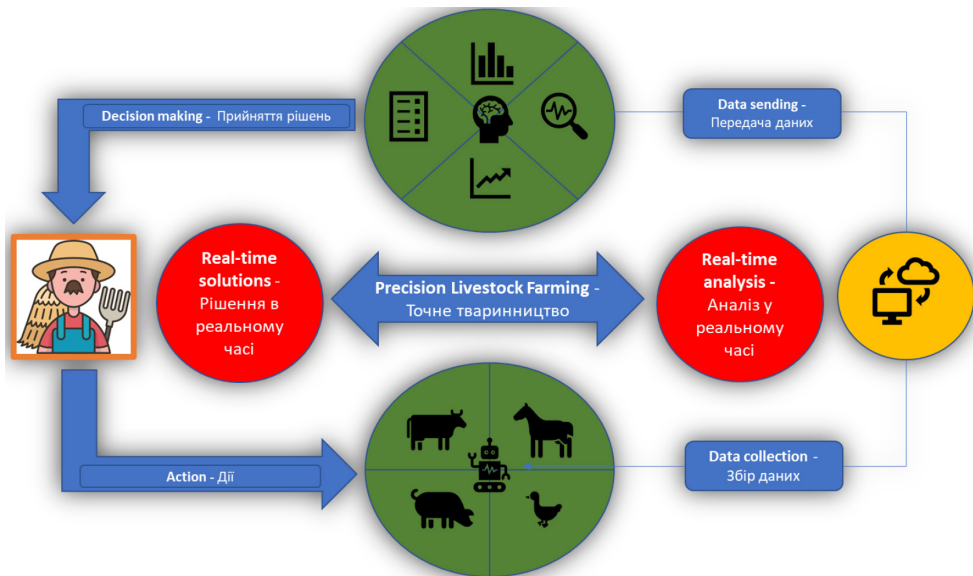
Decision making - Прийняття рішень

Data sending - Передача даних

Real-time solutions - Рішення в реальному часі

Precision Livestock Farming - Точне тваринництво

Real-time analysis - Аналіз у реальному часі

Action - Дії

Data collection - Збір даних